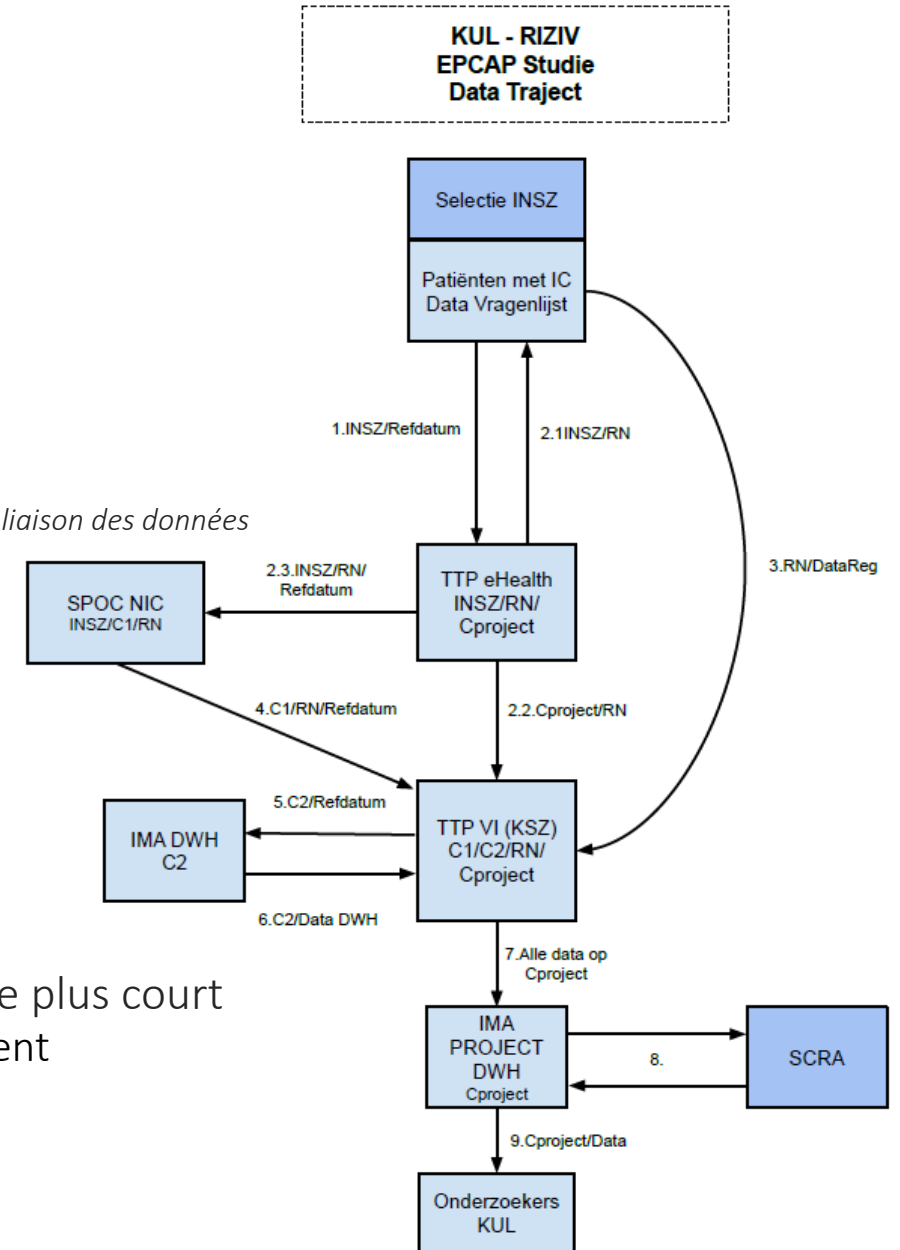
KUL - RIZIV
EPCAP Studie
Data Traject

Selectie INSZ

Patiënten met IC
Data Vragenlijst

1.INSZ/Refdatum

2.1INSZ/RN

3.RN/DataReg

liaison des données

2.3.INSZ/RN/
Refdatum

SPOC NIC
INSZ/C1/RN

TTP eHealth
INSZ/RN/
Cproject

4.C1/RN/Refdatum

2.2.Cproject/RN

5.C2/Refdatum

IMA DWH
C2

TTP VI (KSZ)
C1/C2/RN/
Cproject

6.C2/Data DWH

7.Alle data op
Cproject

e plus court
ent

IMA
PROJECT
DWH
Cproject

8.

SCRA

9.Cproject/Data

Onderzoekers
KUL